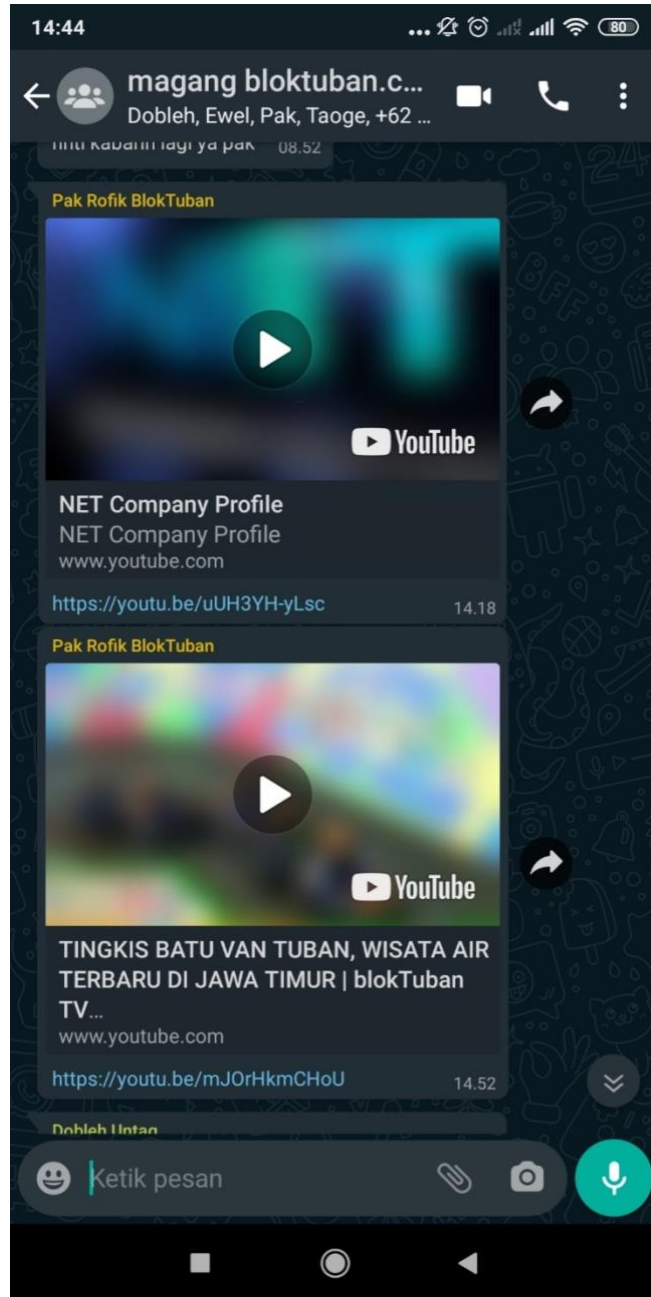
14:44 80

magang bloktuban.c...
Dobleh, Ewel, Pak, Taoge, +62 ...

nnti kabarin lagi ya pak 08.52

Pak Rofik BlokTuban

YouTube

NET Company Profile
NET Company Profile
www.youtube.com

https://youtu.be/uUH3YH-yLsc 14.18

Pak Rofik BlokTuban

YouTube

TINGKIS BATU VAN TUBAN, WISATA AIR TERBARU DI JAWA TIMUR | blokTuban TV...
www.youtube.com

https://youtu.be/mJOrHkmCHoU 14.52

Dobleh Untag

Ketik pesan